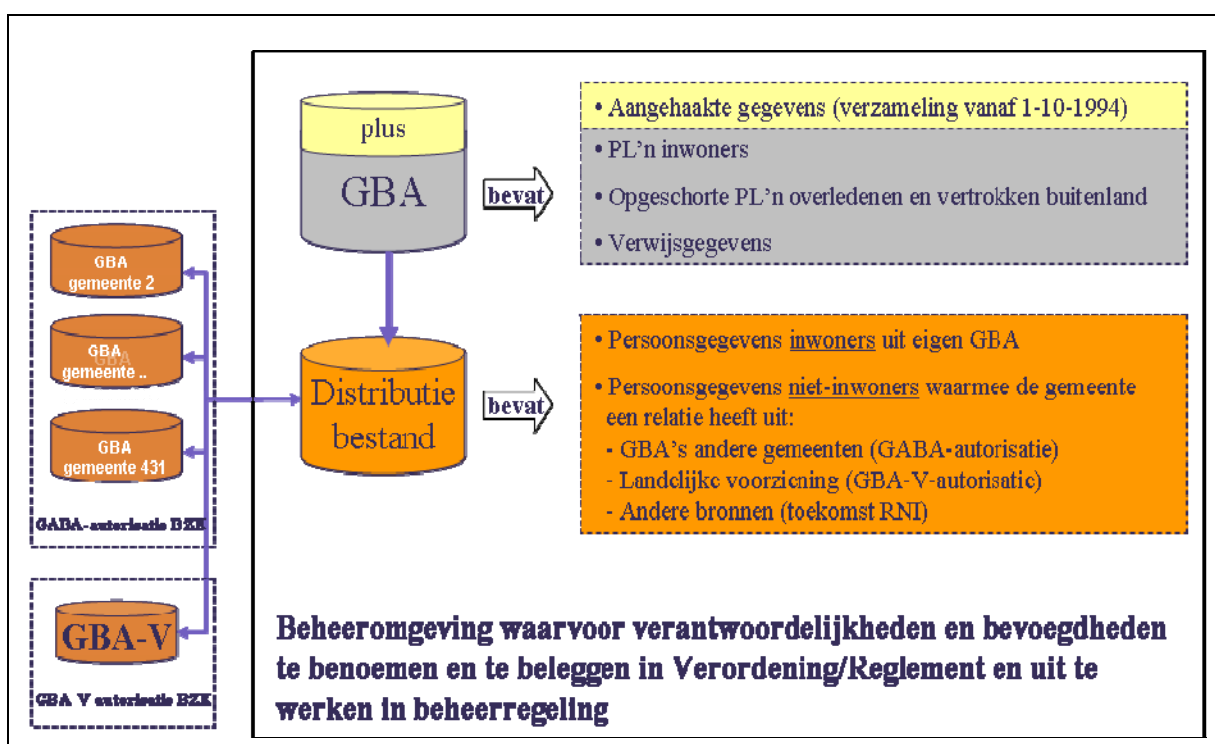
GBA gemeente 2

GBA gemeente ..

GBA gemeente 431

GABA-autorisatie BZK

GBA-V

GBA V autorisatie BZK

plus

GBA

bevat

• Aangehaakte gegevens (verzameling vanaf 1-10-1994)

• PL'n inwoners

• Opgeschorte PL'n overledenen en vertrokken buitenland

• Verwijsgegevens

Distributie bestand

bevat

• Persoonsgegevens inwoners uit eigen GBA

• Persoonsgegevens niet-inwoners waarmee de gemeente een relatie heeft uit:
- GBA's andere gemeenten (GABA-autorisatie)
- Landelijke voorziening (GBA-V-autorisatie)
- Andere bronnen (toekomst RNI)

Beheeromgeving waarvoor verantwoordelijkheden en bevoegdheden te benoemen en te beleggen in Verordening/Reglement en uit te werken in beheerregeling